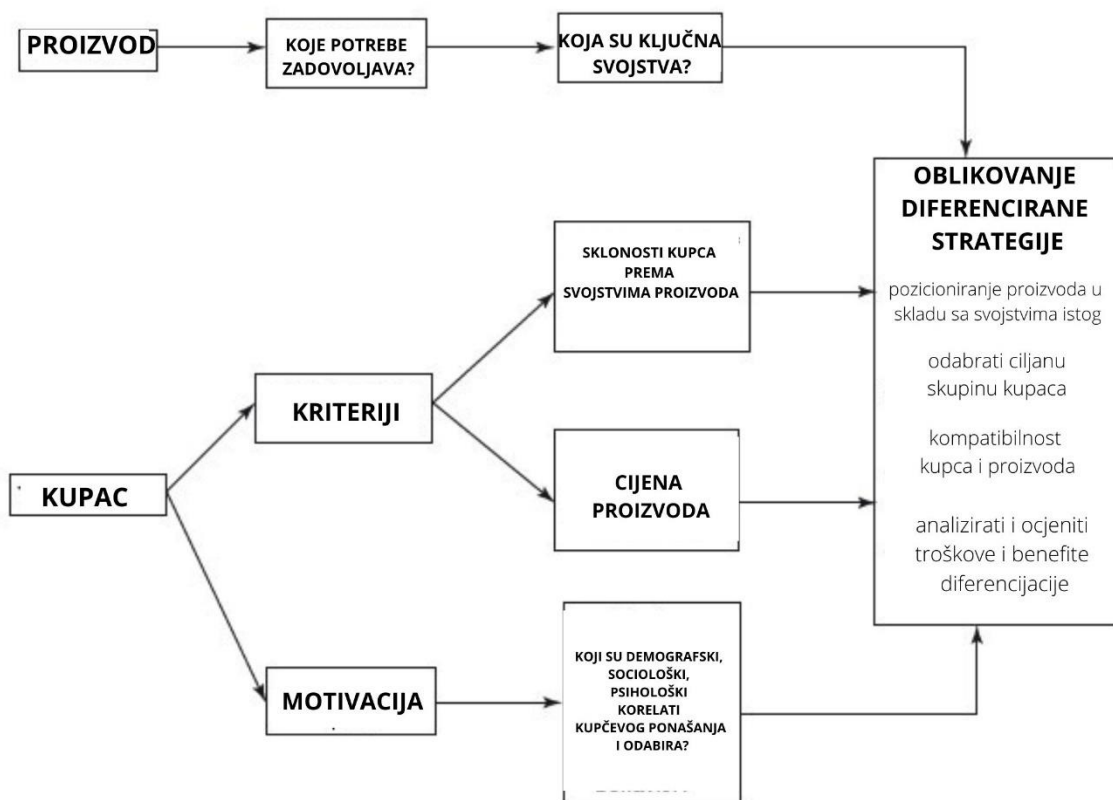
PROIZVOD

KOJE POTREBE ZADOVOLJAVA?

KOJA SU KLJUČNA SVOJSTVA?

OBLIKOVANJE DIFERENCIRANE STRATEGIJE

pozicioniranje proizvoda u skladu sa svojstvima istog

odabrati ciljanu skupinu kupaca

kompatibilnost kupca i proizvoda

analizirati i ocjeniti troškove i benefite diferencijacije

SKLONOSTI KUPCA PREMA SVOJSTVIMA PROIZVODA

KRITERIJI

KUPAC

CIJENA PROIZVODA

MOTIVACIJA

KOJI SU DEMOGRAFSKI, SOCIOLOŠKI, PSIHOLOŠKI KORELATI KUPČEVOG PONAŠANJA I ODABIRA?

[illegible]